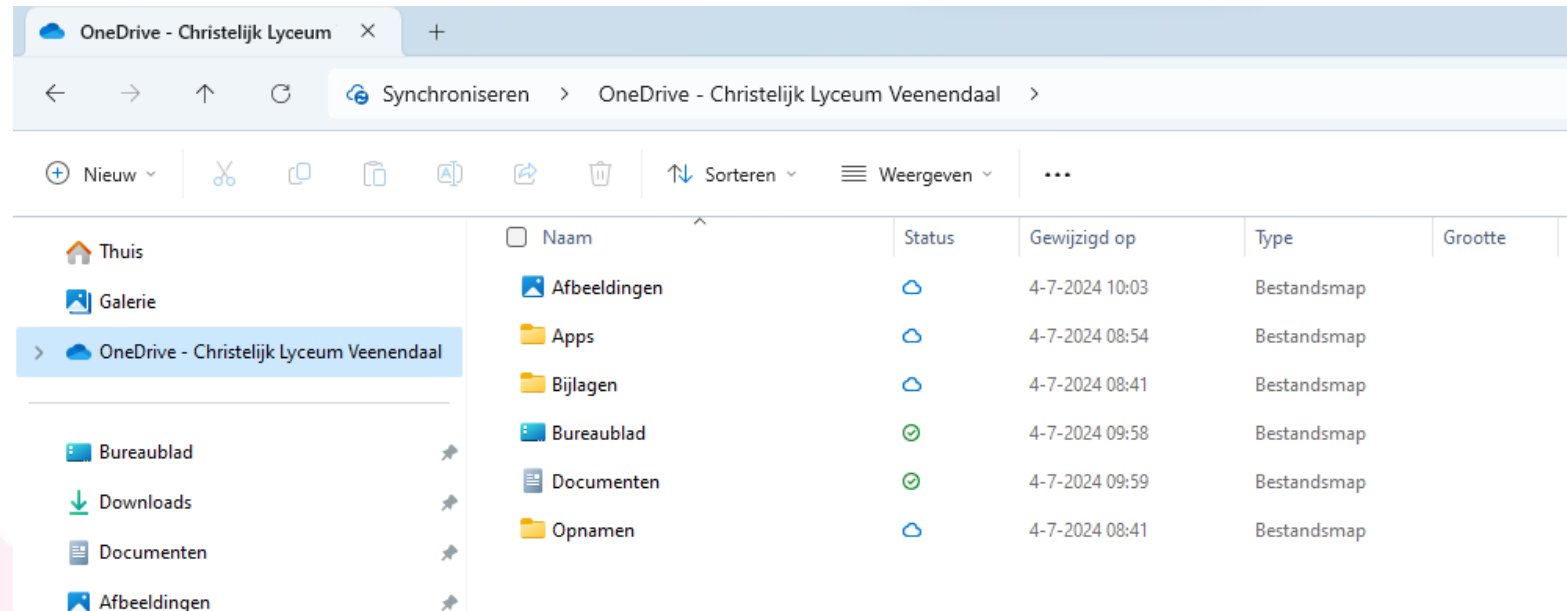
OneDrive - Christelijk Lyceum ×
+

Synchroniseren > OneDrive - Christelijk Lyceum Veenendaal >

Nieuw
Sorteren
Weergeven
...

Thuis
Galerie
OneDrive - Christelijk Lyceum Veenendaal

Bureaublad
Downloads
Documenten
Afbeeldingen

| Naam | Status | Gewijzigd op | Type | Grootte |
|---|---|---|---|---|
| Afbeeldingen | | 4-7-2024 10:03 | Bestandsmap | |
| Apps | | 4-7-2024 08:54 | Bestandsmap | |
| Bijlagen | | 4-7-2024 08:41 | Bestandsmap | |
| Bureaublad | | 4-7-2024 09:58 | Bestandsmap | |
| Documenten | | 4-7-2024 09:59 | Bestandsmap | |
| Opnamen | | 4-7-2024 08:41 | Bestandsmap | |